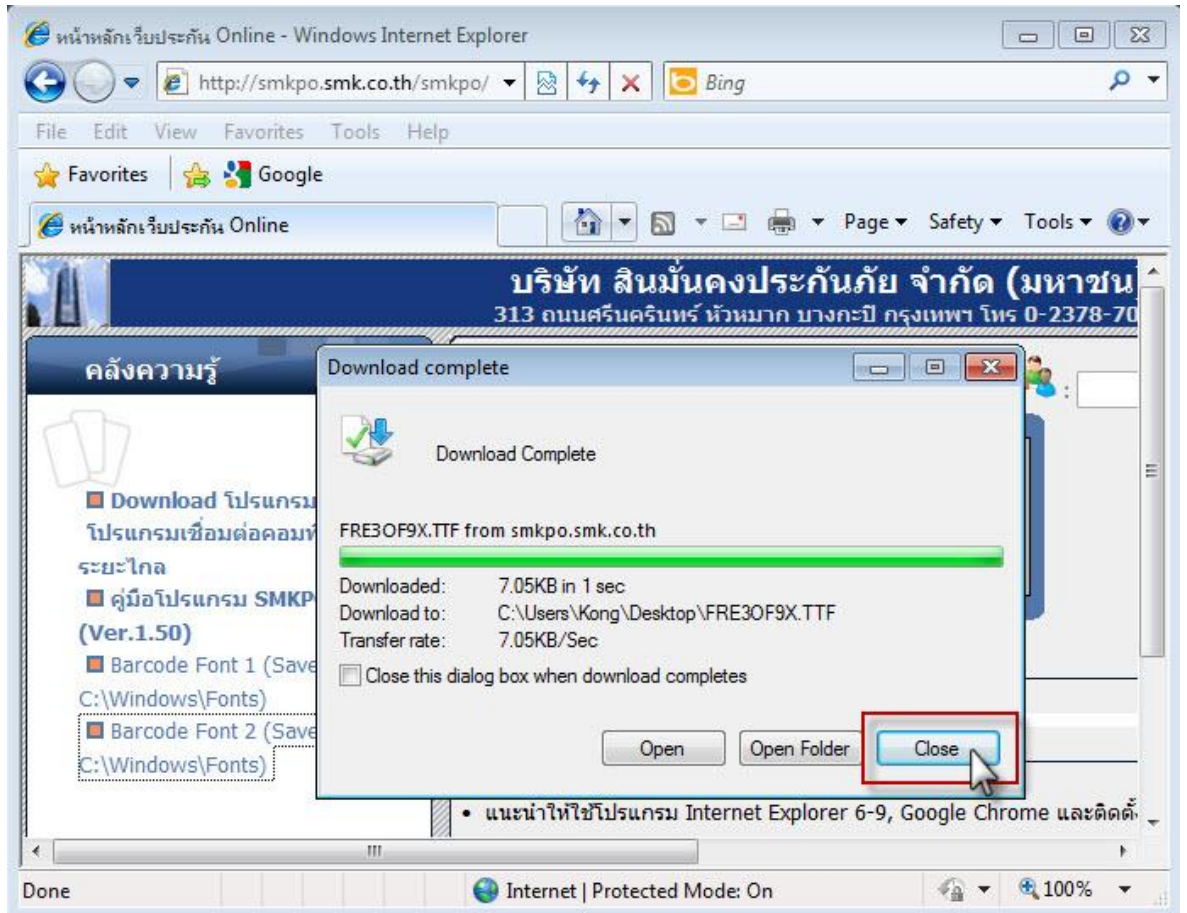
หน้าหลักเว็บประกัน Online - Windows Internet Explorer

http://smkpo.smk.co.th/smkpo/

Bing

File Edit View Favorites Tools Help

Favorites

Google

หน้าหลักเว็บประกัน Online

Page ▾ Safety ▾ Tools ▾

บริษัท สินมั่นคงประกันภัย จำกัด (มหาชน

313 ถนนศรีนครินทร์ หัวหมาก บางกะปิ กรุงเทพฯ โทร 0-2378-70

คลังความรู้

Download โปรแกรม

โปรแกรมเชื่อมต่อคอมพ์

ระยะไกล

คู่มือโปรแกรม SMKP

(Ver.1.50)

Barcode Font 1 (Save

C:\Windows\Fonts)

Barcode Font 2 (Save

C:\Windows\Fonts)

Download complete

Download Complete

FRE3OF9X.TTF from smkpo.smk.co.th

Downloaded: 7.05KB in 1 sec

Download to: C:\Users\Kong\Desktop\FRE3OF9X.TTF

Transfer rate: 7.05KB/Sec

Close this dialog box when download completes

Open

Open Folder

Close

• แนะนำให้ใช้โปรแกรม Internet Explorer 6-9, Google Chrome และติดตั้

Done

Internet | Protected Mode: On

100%